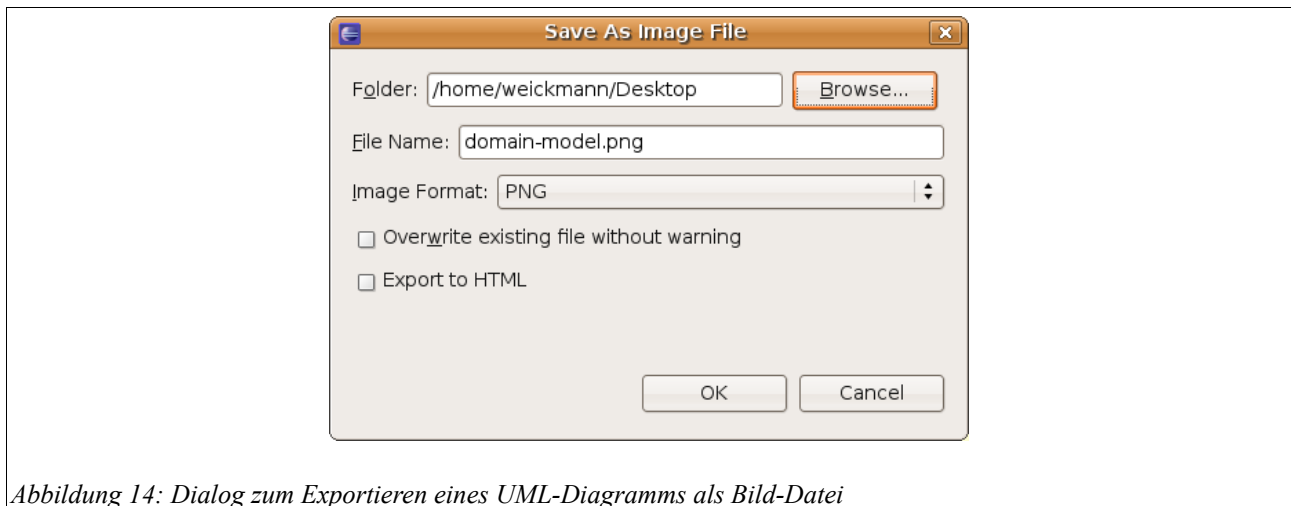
Save As Image File

Folder: /home/weickmann/Desktop Browse...

File Name: domain-model.png

Image Format: PNG

Overwrite existing file without warning

Export to HTML

OK Cancel

*Abbildung 14: Dialog zum Exportieren eines UML-Diagramms als Bild-Datei*